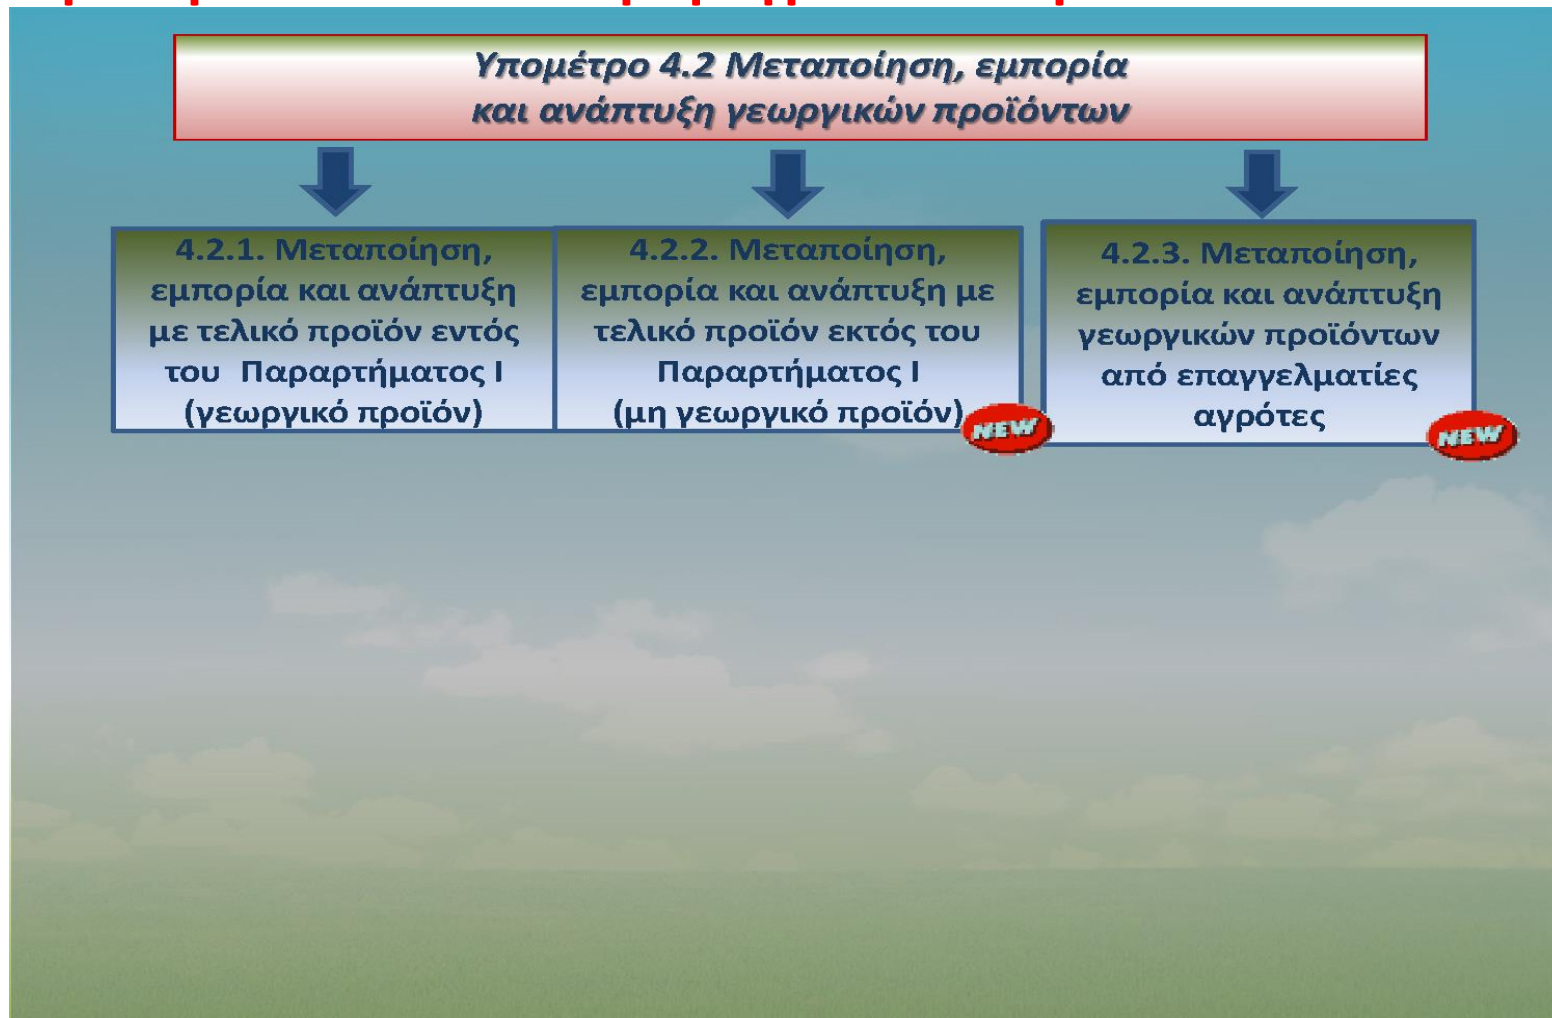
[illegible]

Υπομέτρο 4.2 Μεταποίηση, εμπορία και ανάπτυξη γεωργικών προϊόντων

4.2.1. Μεταποίηση, εμπορία και ανάπτυξη με τελικό προϊόν εντός του Παραρτήματος Ι (γεωργικό προϊόν)

4.2.2. Μεταποίηση, εμπορία και ανάπτυξη με τελικό προϊόν εκτός του Παραρτήματος Ι (μη γεωργικό προϊόν)

NEW

4.2.3. Μεταποίηση, εμπορία και ανάπτυξη γεωργικών προϊόντων από επαγγελματίες αγρότες

NEW